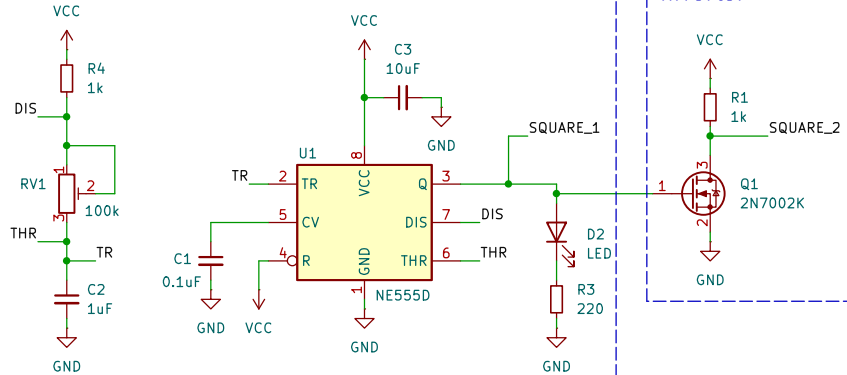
VCC
R4
1k
DIS
RV1
2
1
3
100k
THR
TR
C2
1uF
GND

VCC
C3
10uF
GND
U1
8
VCC
TR
2
TR
CV
5
C1
0.1uF
GND
4
R
VCC
GND
1
GND
NE555D
Q
3
DIS
7
DIS
THR
6
THR
SQUARE_1
D2
LED
R3
220
GND

VCC
R1
1k
SQUARE_2
1
3
2
Q1
2N7002K
GND